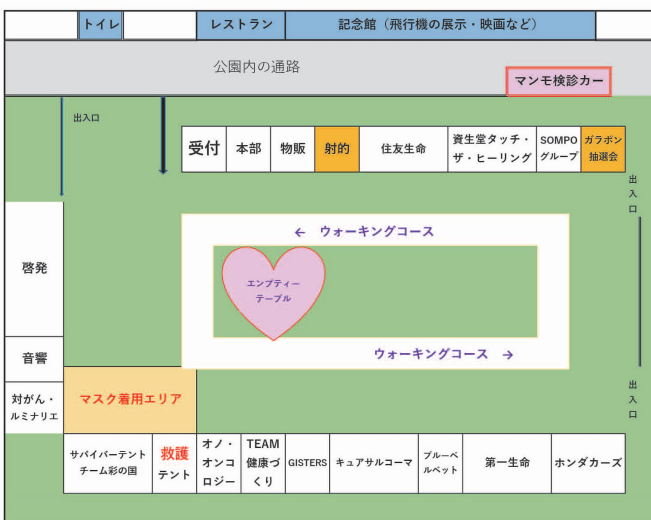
トイレ

レストラン

記念館（飛行機の展示・映画など）

公園内の通路

マンモ検診カー

出入口

受付 | 本部 | 物販 | 射的 | 住友生命 | 資生堂タッチ・ザ・ヒーリング | SOMPOグループ | ガラポン抽選会

出入口

← ウォーキングコース

エンプティーテーブル

ウォーキングコース →

啓発

音響

対がん・ルミナリエ

マスク着用エリア

出入口

サバイバーテントチーム彩の国 | 救護テント | オノ・オンコロジー | TEAM健康づくり | GISTERS | キュアサルコーマ | ブルーベルベット | 第一生命 | ホンダカーズ